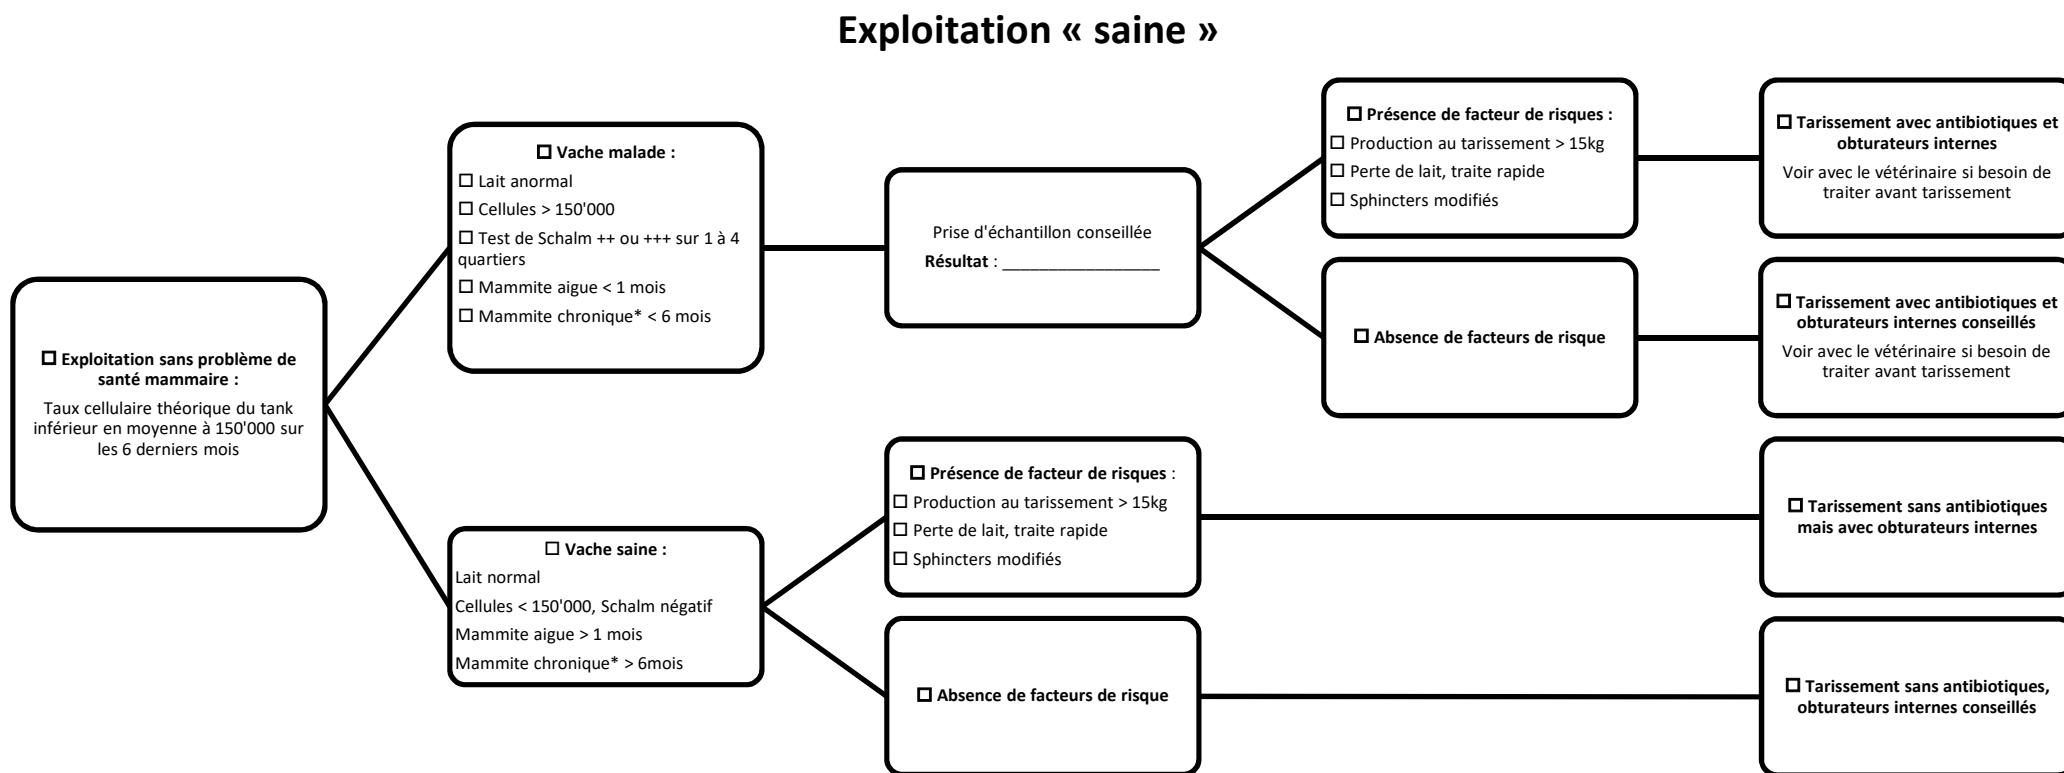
Exploitation « saine »

☐ Exploitation sans problème de santé mammaire :
Taux cellulaire théorique du tank inférieur en moyenne à 150'000 sur les 6 derniers mois

☐ Vache malade :
☐ Lait anormal
☐ Cellules > 150'000
☐ Test de Schalm ++ ou +++ sur 1 à 4 quartiers
☐ Mammite aigue < 1 mois
☐ Mammite chronique* < 6 mois

Prise d'échantillon conseillée
Résultat : ________________

☐ Présence de facteur de risques :
☐ Production au tarissement > 15kg
☐ Perte de lait, traite rapide
☐ Sphincters modifiés

☐ Tarissement avec antibiotiques et obturateurs internes
Voir avec le vétérinaire si besoin de traiter avant tarissement

☐ Absence de facteurs de risque

☐ Tarissement avec antibiotiques et obturateurs internes conseillés
Voir avec le vétérinaire si besoin de traiter avant tarissement

☐ Vache saine :
Lait normal
Cellules < 150'000, Schalm négatif
Mammite aigue > 1 mois
Mammite chronique* > 6mois

☐ Présence de facteur de risques :
☐ Production au tarissement > 15kg
☐ Perte de lait, traite rapide
☐ Sphincters modifiés

☐ Tarissement sans antibiotiques mais avec obturateurs internes

☐ Absence de facteurs de risque

☐ Tarissement sans antibiotiques, obturateurs internes conseillés